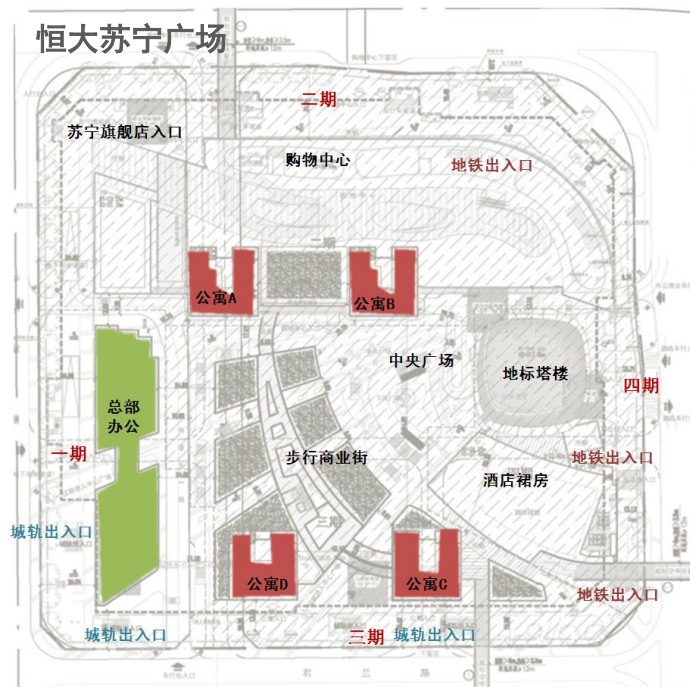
恒大苏宁广场

二期

苏宁旗舰店入口

购物中心

地铁出入口

二期

公寓A

公寓B

中央广场

地标塔楼

四期

总部办公

一期

步行商业街

地铁出入口

酒店裙房

城轨出入口

公寓D

公寓C

地铁出入口

城轨出入口

三期

城轨出入口